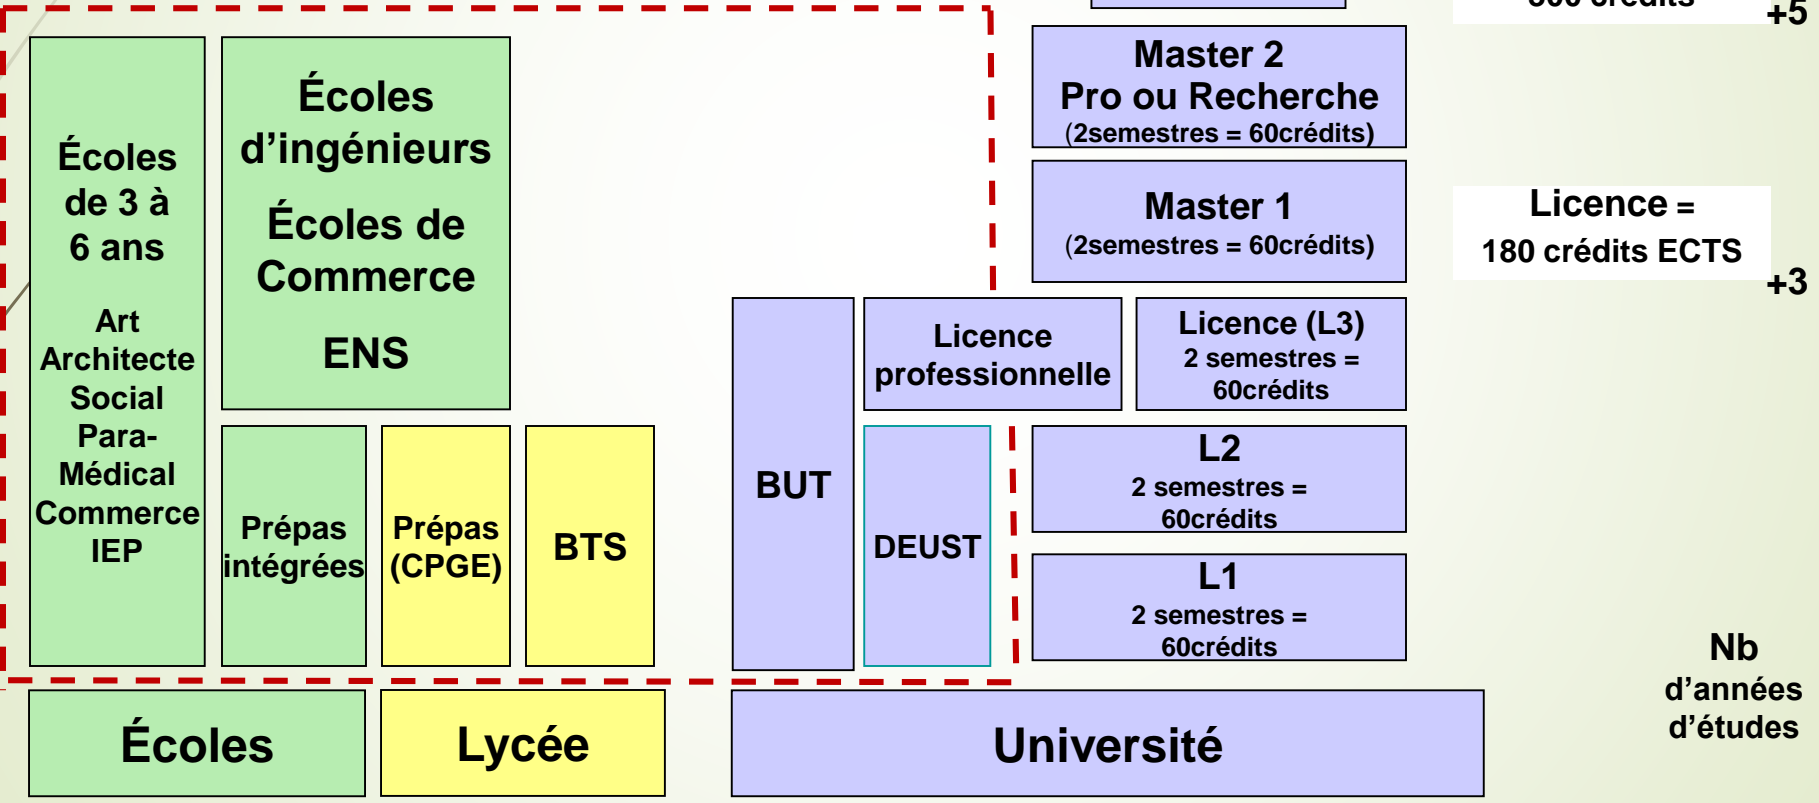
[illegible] crédits
+5

Master 2
Pro ou Recherche
(2semestres = 60crédits)

Master 1
(2semestres = 60crédits)

Licence =
180 crédits ECTS
+3

Écoles de 3 à 6 ans

Art
Architecte
Social
Para-Médical
Commerce
IEP

Écoles d'ingénieurs

Écoles de Commerce

ENS

Prépas intégrées

Prépas (CPGE)

BTS

BUT

Licence professionnelle

Licence (L3)
2 semestres = 60crédits

DEUST

L2
2 semestres = 60crédits

L1
2 semestres = 60crédits

Nb d'années d'études

Écoles

Lycée

Université